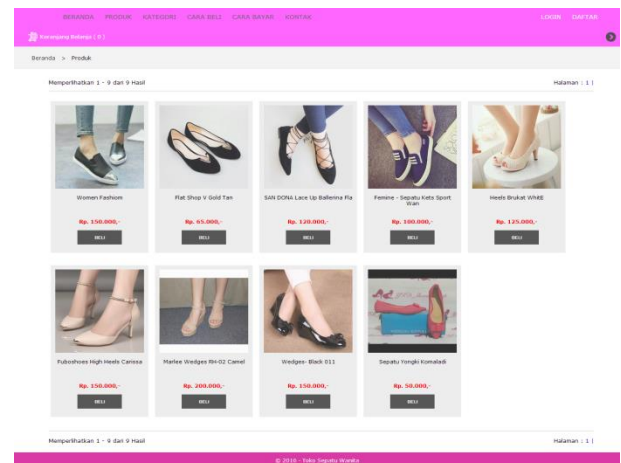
BERANDA PRODUK KATEGORI CARA BELI CARA BAYAR KONTAK

LOGIN DAFTAR

Keranjang Belanja ( 0 )

Beranda > Produk

Memperlihatkan 1 - 9 dari 9 Hasil

Halaman : 1 |

Women Fashiom

Rp. 150.000,-

BELI

Flat Shop V Gold Tan

Rp. 65.000,-

BELI

SAN DONA Lace Up Ballerina Fla

Rp. 120.000,-

BELI

Femine - Sepatu Kets Sport Wan

Rp. 100.000,-

BELI

Heels Brukat WhitE

Rp. 125.000,-

BELI

Fuboshoes High Heels Carissa

Rp. 150.000,-

BELI

Markee Wedges RH-02 Camel

Rp. 200.000,-

BELI

Wedges- Black 011

Rp. 150.000,-

BELI

Sepatu Yongki Komaladi

Rp. 50.000,-

BELI

Memperlihatkan 1 - 9 dari 9 Hasil

Halaman : 1 |

© 2016 - Toko Sepatu Wanita